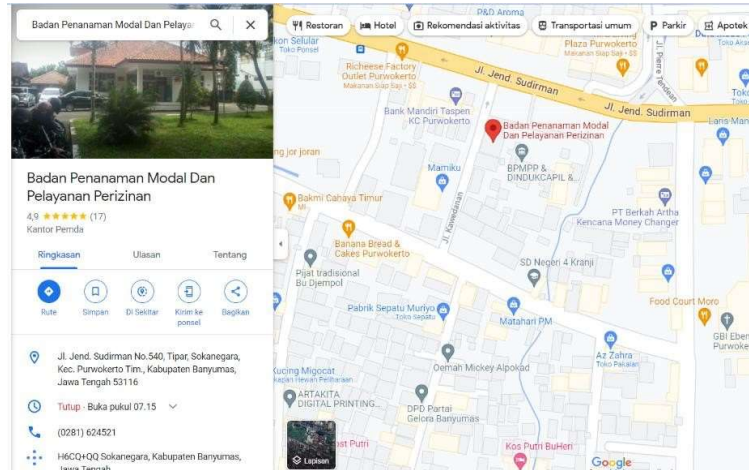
Badan Penanaman Modal Dan Pelayan

Restoran Hotel Rekomendasi aktivitas Transportasi umum Parkir Apotek

Badan Penanaman Modal Dan Pelayanan Perizinan

4,9 ★★★★★ (17)

Kantor Pemda

Ringkasan Ulasan Tentang

Rute Simpan Di Sekitar Kirim ke ponsel Bagikan

Jl. Jend. Sudirman No.540, Tipar, Sokanegara, Kec. Purwokerto Tim., Kabupaten Banyumas, Jawa Tengah 53116

Tutup · Buka pukul 07.15

(0281) 624521

H6CQ+QQ Sokanegara, Kabupaten Banyumas, Jawa Tengah

Lapisan

P&D Arona
Plaza Purwokerto
Makanan Siap Saji · $$
Richeese Factory Outlet Purwokerto
Makanan Siap Saji · $$
Toko Ponsel
Jl. Jend. Sudirman
Jl. Jend. Sudirman
Jl. Pierre Tendean
Bank Mandiri Taspen KC Purwokerto
Badan Penanaman Modal Dan Pelayanan Perizinan
BPMPP & DINDUKCAPIL &...
Mamiku
jor joran
Bakmi Cahaya Timur
Banana Bread & Cakes Purwokerto
PT Berkah Artha Kencana Money Changer
Pijat tradisional Bu Djempol
SD Negeri 4 Kranji
Pabrik Sepatu Muriyo
Toko Sepatu
Matahari PM
Food Court Moro
Kucing Migocat
Kepan Hewan Peliharaan
Az Zahra
Toko Pakaian
GBI Eben
Oemah Mickey Alpokad
ARTAKITA DIGITAL PRINTING...
DPD Partai Gelora Banyumas
Kos Putri BuHeri
ost Putri
Google
Toko